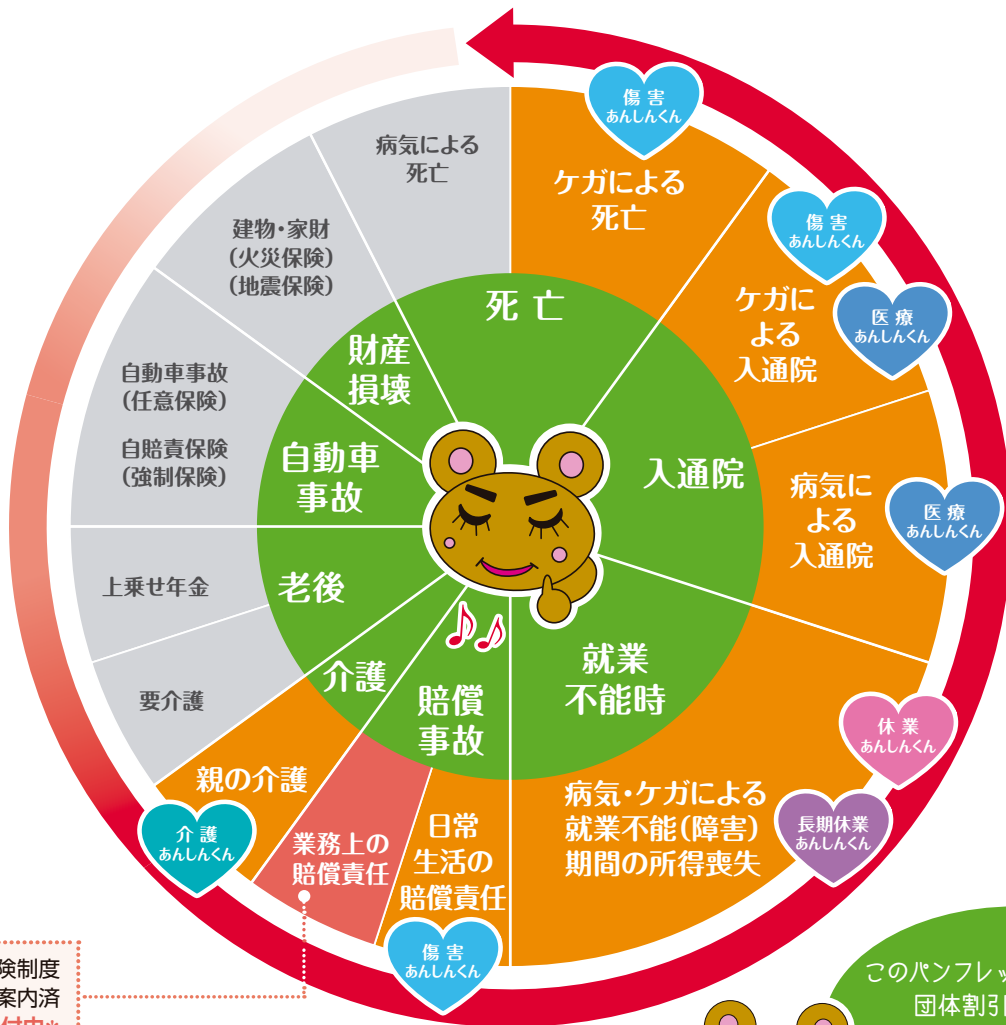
傷害
あんしんくん

病気による
死亡

ケガによる
死亡

建物・家財
(火災保険)
(地震保険)

傷害
あんしんくん

死亡

財産
損壊

ケガに
よる
入通院

医療
あんしんくん

自動車事故
(任意保険)

自賠責保険
(強制保険)

自動車
事故

入通院

病気に
よる
入通院

医療
あんしんくん

上乗せ年金

老後

要介護

介護

就業
不能時

賠償
事故

休業
あんしんくん

親の介護

病気・ケガによる
就業不能(障害)
期間の所得喪失

長期休業
あんしんくん

介護
あんしんくん

業務上の
賠償責任

日常
生活の
賠償責任

傷害
あんしんくん

険制度
案内済

このパンフレッ
団体割引